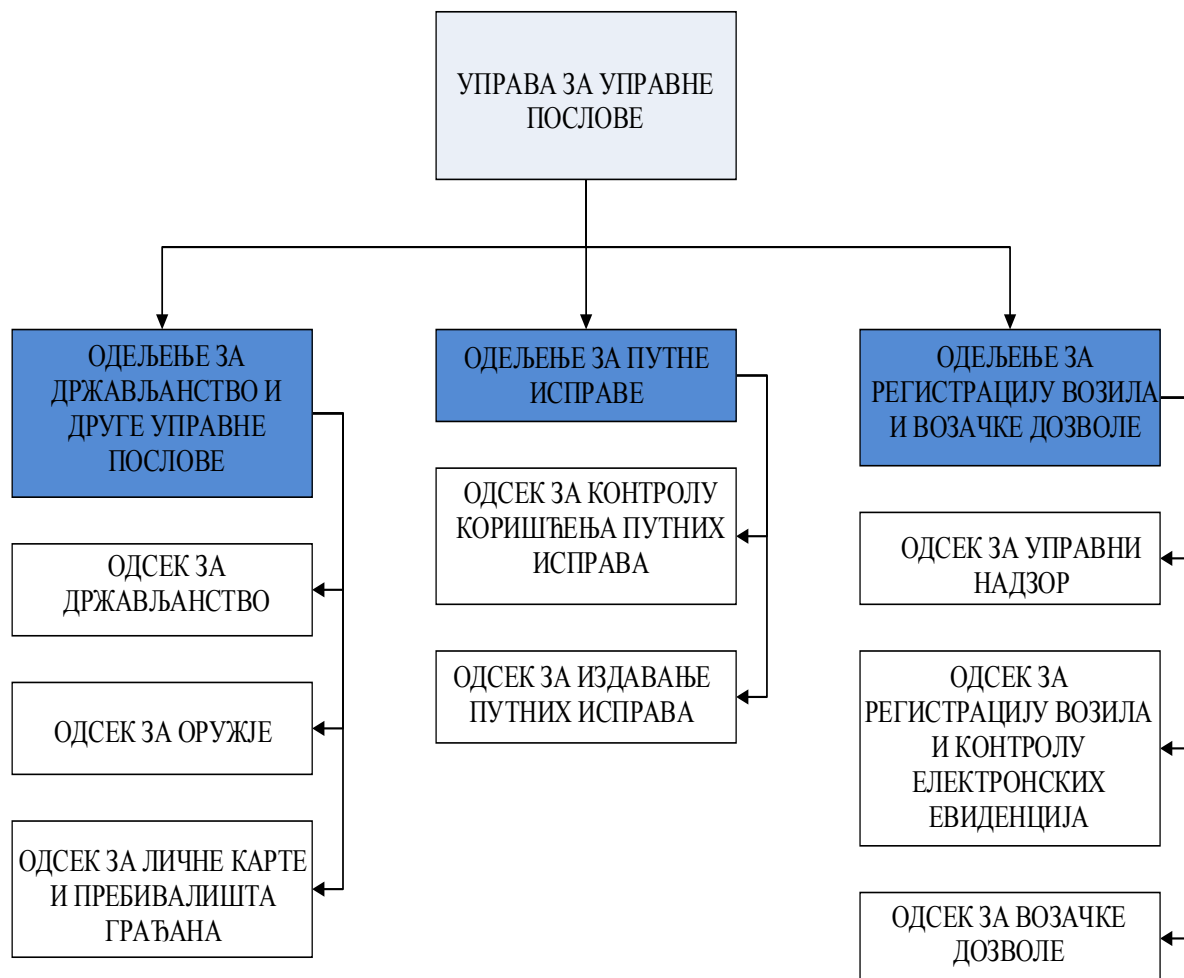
УПРАВА ЗА УПРАВНЕ ПОСЛОВЕ

ОДЕЉЕЊЕ ЗА ДРЖАВЉАНСТВО И ДРУГЕ УПРАВНЕ ПОСЛОВЕ

ОДСЕК ЗА ДРЖАВЉАНСТВО

ОДСЕК ЗА ОРУЖЈЕ

ОДСЕК ЗА ЛИЧНЕ КАРТЕ И ПРЕБИВАЛИШТА ГРАЂАНА

ОДЕЉЕЊЕ ЗА ПУТНЕ ИСПРАВЕ

ОДСЕК ЗА КОНТРОЛУ КОРИШЋЕЊА ПУТНИХ ИСПРАВА

ОДСЕК ЗА ИЗДАВАЊЕ ПУТНИХ ИСПРАВА

ОДЕЉЕЊЕ ЗА РЕГИСТРАЦИЈУ ВОЗИЛА И ВОЗАЧКЕ ДОЗВОЛЕ

ОДСЕК ЗА УПРАВНИ НАДЗОР

ОДСЕК ЗА РЕГИСТРАЦИЈУ ВОЗИЛА И КОНТРОЛУ ЕЛЕКТРОНСКИХ ЕВИДЕНЦИЈА

ОДСЕК ЗА ВОЗАЧКЕ ДОЗВОЛЕ